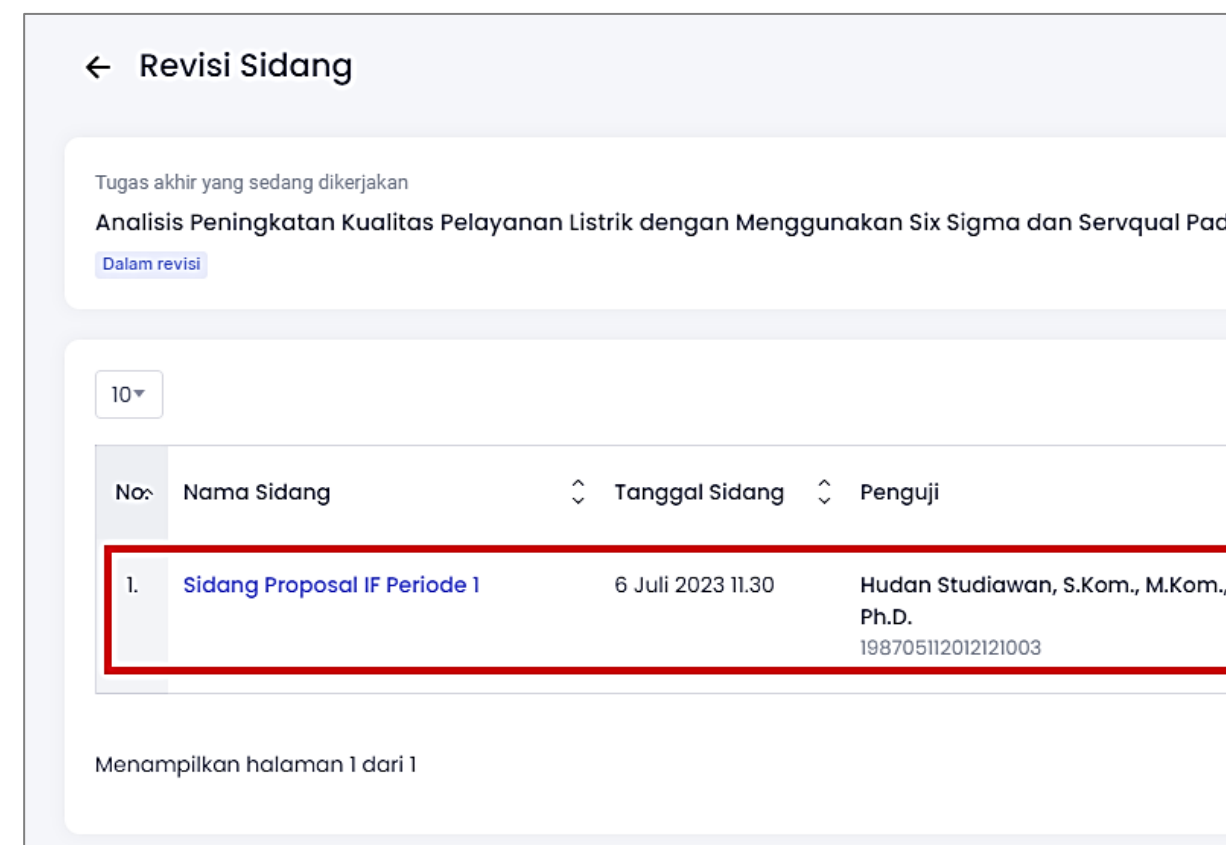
← Revisi Sidang

Tugas akhir yang sedang dikerjakan

Analisis Peningkatan Kualitas Pelayanan Listrik dengan Menggunakan Six Sigma dan Servqual Pad

Dalam revisi

10

| No | Nama Sidang | Tanggal Sidang | Penguji |
|---|---|---|---|
| 1. | Sidang Proposal IF Periode 1 | 6 Juli 2023 11.30 | Hudan Studiawan, S.Kom., M.Kom., Ph.D. 198705112012121003 |

Menampilkan halaman 1 dari 1